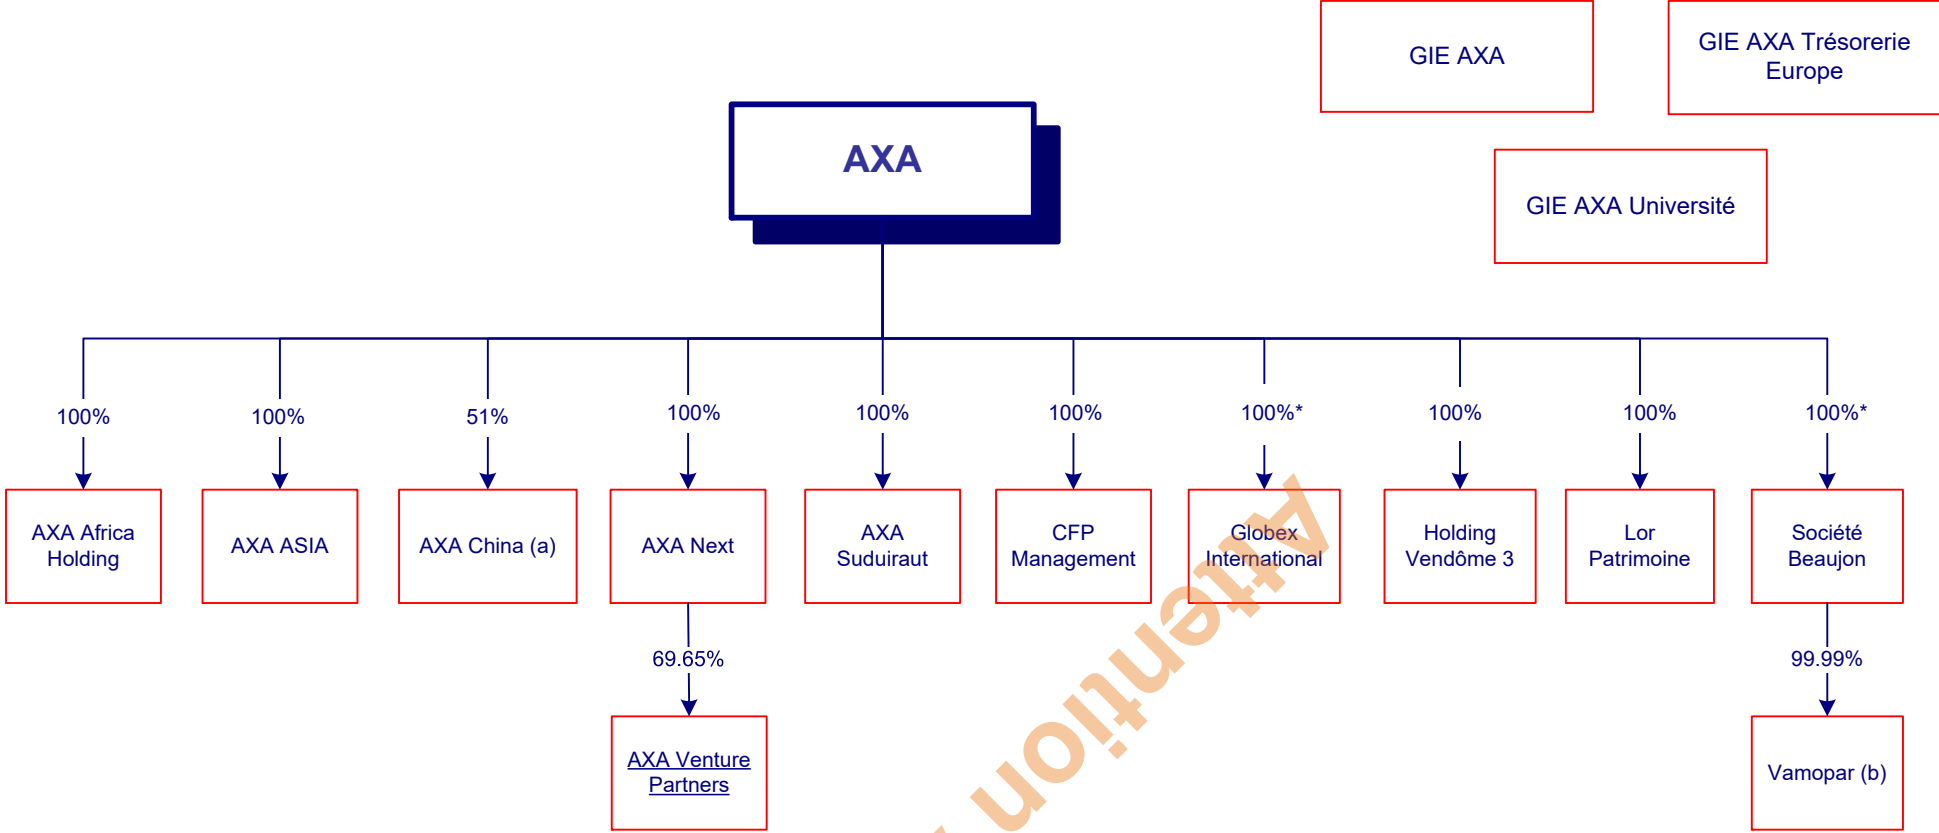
GIE AXA

GIE AXA Trésorerie Europe

AXA

GIE AXA Université

100%

100%

51%

100%

100%

100%

100%*

100%

100%

100%*

AXA Africa Holding

AXA ASIA

AXA China (a)

AXA Next

AXA Suduiraut

CFP Management

Globex International

Holding Vendôme 3

Lor Patrimoine

Société Beaujon

69.65%

99.99%

AXA Venture Partners

Vamopar (b)

Attention